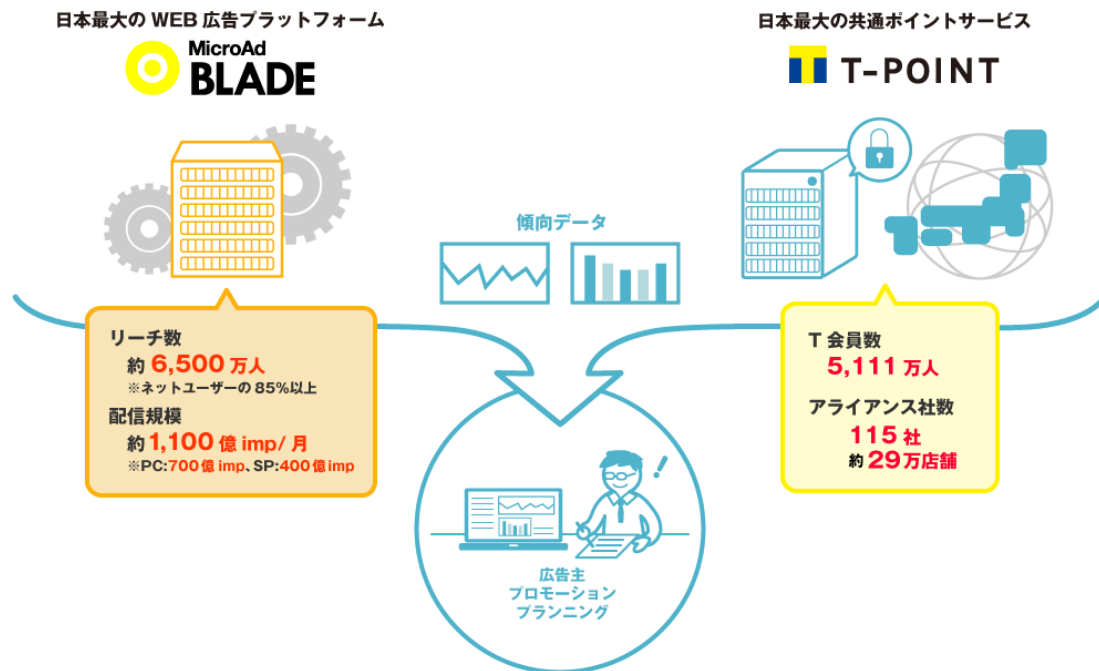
日本最大の WEB 広告プラットフォーム

MicroAd BLADE

日本最大の共通ポイントサービス

T-POINT

傾向データ

リーチ数
約 6,500 万人
※ネットユーザーの 85%以上

配信規模
約 1,100 億 imp/ 月
※PC:700 億 imp、SP:400 億 imp

T 会員数
5,111 万人

アライアンス社数
115 社
約 29 万店舗

!

広告主
プロモーション
プランニング